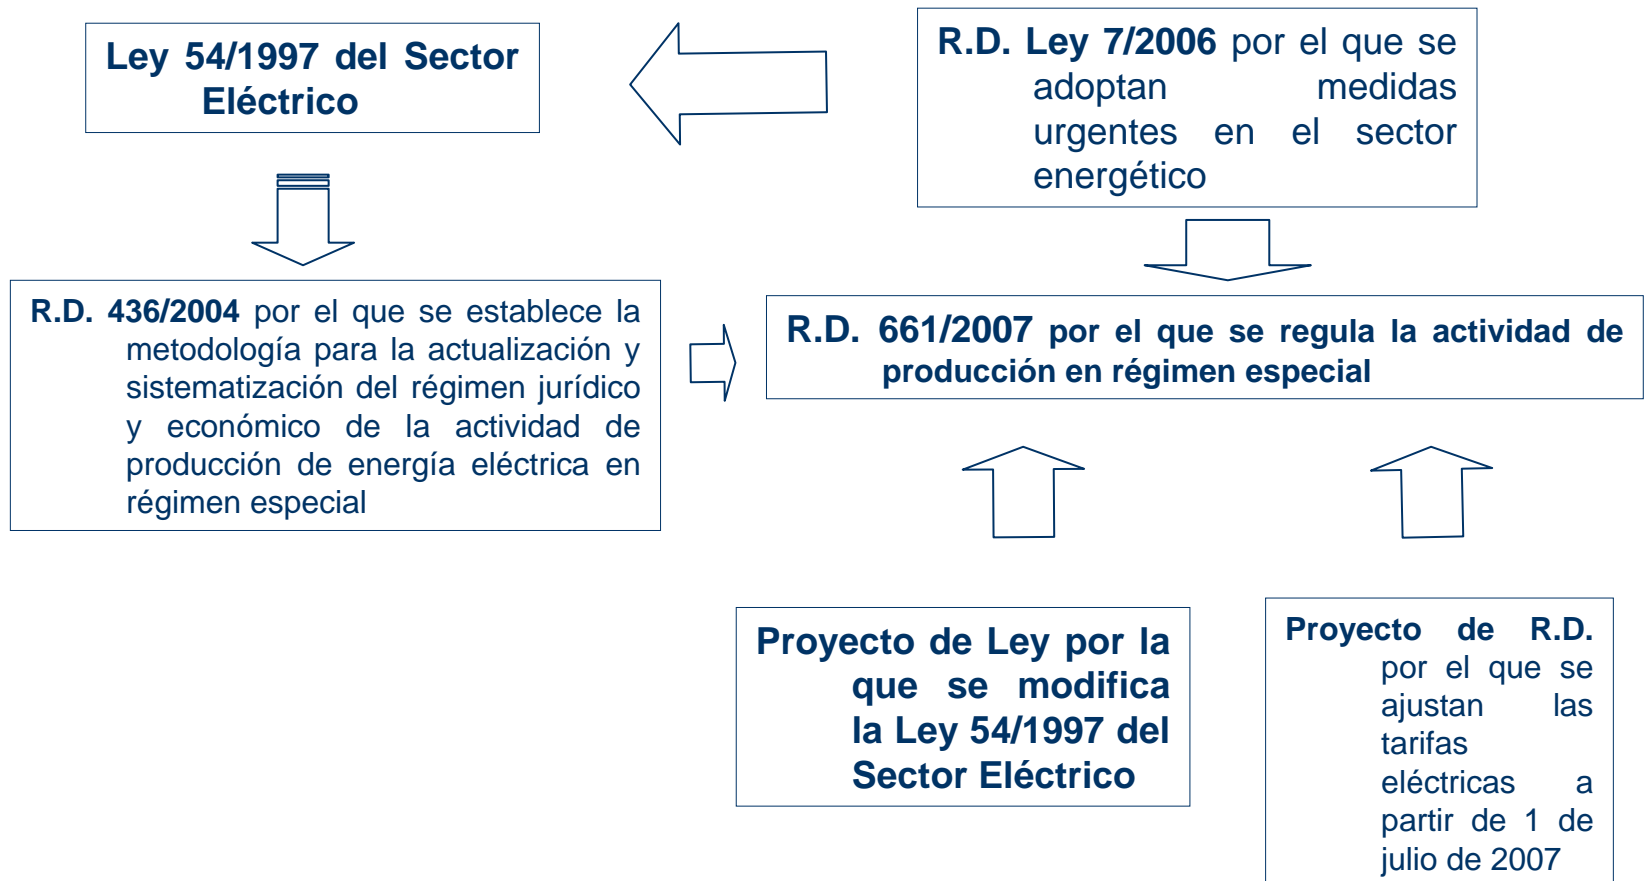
Ley 54/1997 del Sector Eléctrico

R.D. Ley 7/2006 por el que se adoptan medidas urgentes en el sector energético

R.D. 436/2004 por el que se establece la metodología para la actualización y sistematización del régimen jurídico y económico de la actividad de producción de energía eléctrica en régimen especial

R.D. 661/2007 por el que se regula la actividad de producción en régimen especial

Proyecto de Ley por la que se modifica la Ley 54/1997 del Sector Eléctrico

Proyecto de R.D. por el que se ajustan las tarifas eléctricas a partir de 1 de julio de 2007